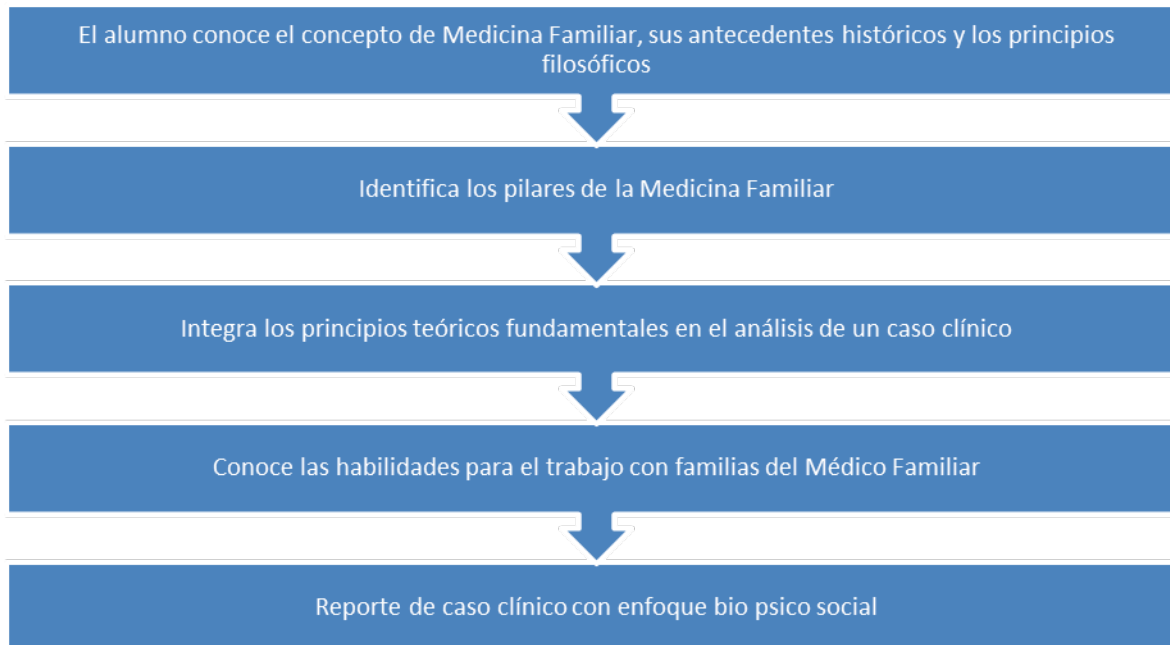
El alumno conoce el concepto de Medicina Familiar, sus antecedentes históricos y los principios filosóficos

Identifica los pilares de la Medicina Familiar

Integra los principios teóricos fundamentales en el análisis de un caso clínico

Conoce las habilidades para el trabajo con familias del Médico Familiar

Reporte de caso clínico con enfoque bio psico social